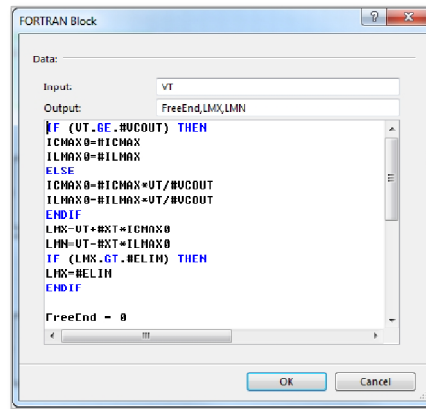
FORTRAN Block

?

Data:

Input: VT

Output: FreeEnd,LMX,LMN

IF (VT.GE.#VCOUT) THEN
ICMAX0=#ICMAX
ILMAX0=#ILMAX
ELSE
ICMAX0=#ICMAX*VT/#VCOUT
ILMAX0=#ILMAX*VT/#VCOUT
ENDIF
LMX=VT+#XT*ICMAX0
LMN=VT-#XT*ILMAX0
IF (LMX.GT.#ELIM) THEN
LMX=#ELIM
ENDIF

FreeEnd = 0

OK Cancel